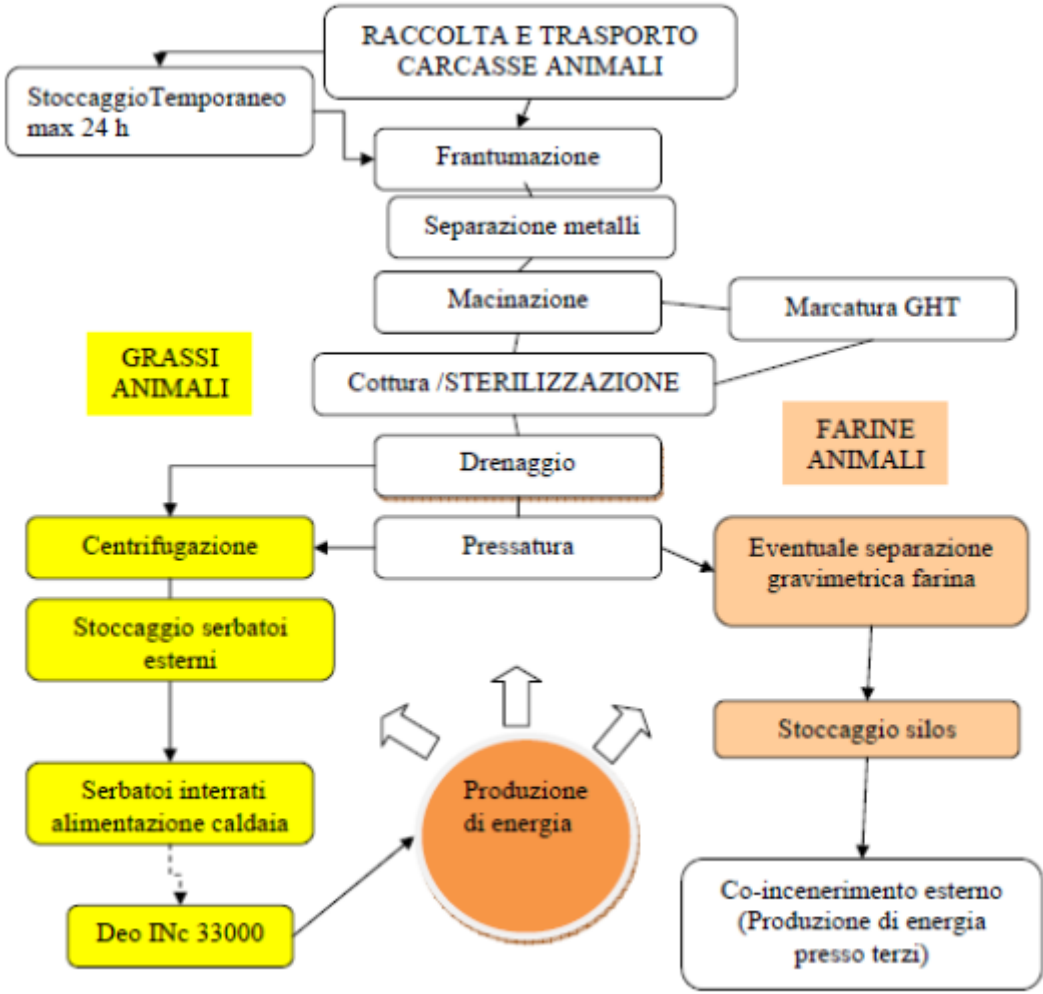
RACCOLTA E TRASPORTO CARCASSE ANIMALI

StoccaggioTemporaneo max 24 h

Frantumazione

Separazione metalli

Macinazione

Marcatura GHT

GRASSI ANIMALI

Cottura /STERILIZZAZIONE

FARINE ANIMALI

Drenaggio

Centrifugazione

Pressatura

Eventuale separazione gravimetrica farina

Stoccaggio serbatoi esterni

Stoccaggio silos

Serbatoi interrati alimentazione caldaia

Produzione di energia

Deo INc 33000

Co-incenerimento esterno (Produzione di energia presso terzi)